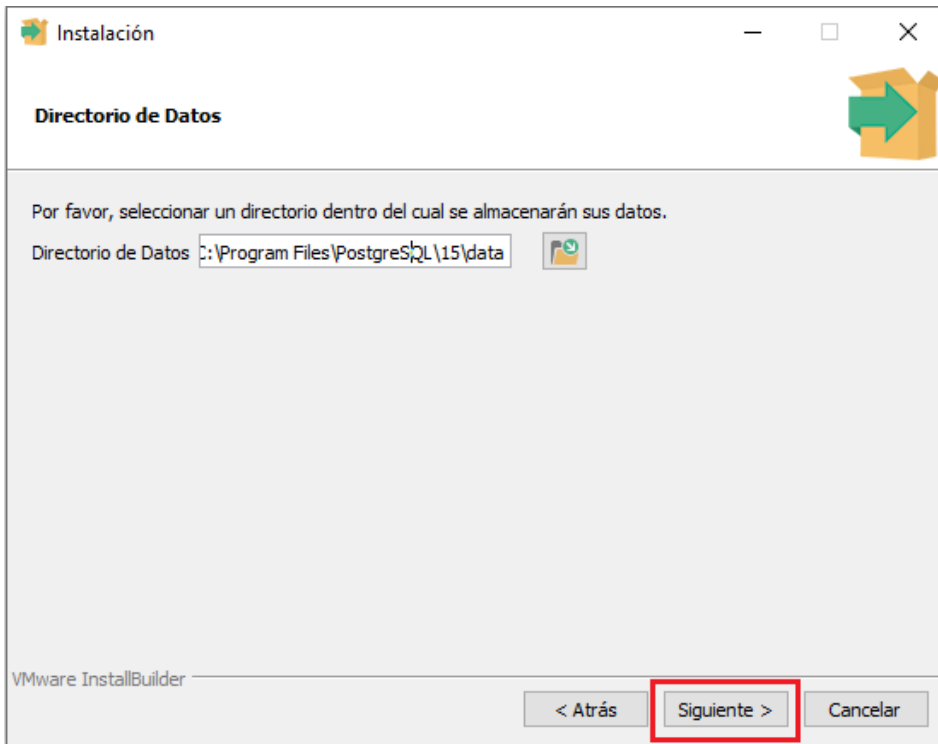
Instalación

Directorio de Datos

Por favor, seleccionar un directorio dentro del cual se almacenarán sus datos.

Directorio de Datos C:\Program Files\PostgreSQL\15\data

VMware InstallBuilder

< Atrás

Siguiente >

Cancelar